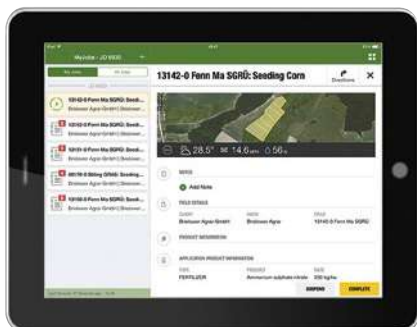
13142-0 Fenn Ma SGRÜ: Seeding Corn

Directions

28.5°

14.6

0.56

NOTES

Add Note

FIELD DETAILS

Brehmer Agrar GmbH

Brehmer Agrar

13142-0 Fenn Ma SGRÜ

PRODUCT INFORMATION

APPLICATION PRODUCT INFORMATION

FERTILIZER

Ammonium sulphate nitrate

200 kg/ha

SUSPEND

COMPLETE

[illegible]

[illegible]

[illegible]

13142-0 Fenn Ma SGRÜ: Seed...

Brehmer Agrar GmbH | Brehmer...

13132-0 Fenn Ma SGRÜ: Seed...

Brehmer Agrar GmbH | Brehmer...

13131-0 Fenn Ma SGRÜ: Seed...

Brehmer Agrar GmbH | Brehmer...

00170-0 Billing GRÜ: Seeding...

Brehmer Agrar GmbH | Brehmer...

13130-0 Fenn Ma SGRÜ: Seed...

Brehmer Agrar GmbH | Brehmer...